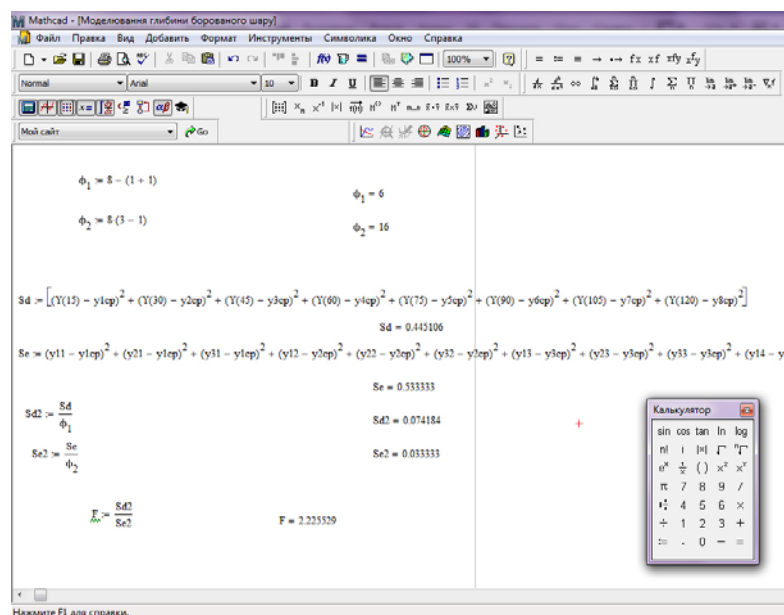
Mathcad - [Моделювання глибини борованого шару]

Файл Правка Вид Добавить Формат Инструменты Символика Окно Справка

100%

Normal Arial 10 B I U

Мой сайт Go

$\phi_1 := 8 - (1 + 1)$

$\phi_1 = 6$

$\phi_2 := 8 \cdot (3 - 1)$

$\phi_2 = 16$

$Sd := \left[(Y(15) - y1cp)^2 + (Y(30) - y2cp)^2 + (Y(45) - y3cp)^2 + (Y(60) - y4cp)^2 + (Y(75) - y5cp)^2 + (Y(90) - y6cp)^2 + (Y(105) - y7cp)^2 + (Y(120) - y8cp)^2\right]$

$Sd = 0.445106$

$Se := (y11 - y1cp)^2 + (y21 - y1cp)^2 + (y31 - y1cp)^2 + (y12 - y2cp)^2 + (y22 - y2cp)^2 + (y32 - y2cp)^2 + (y13 - y3cp)^2 + (y23 - y3cp)^2 + (y33 - y3cp)^2 + (y14 - y$

$Se = 0.533333$

$Sd2 := \frac{Sd}{\phi_1}$

$Sd2 = 0.074184$

$Se2 := \frac{Se}{\phi_2}$

$Se2 = 0.033333$

$F := \frac{Sd2}{Se2}$

$F = 2.225529$

Калькулятор

sin cos tan ln log
n! i |x| Γ ⁿΓ
eˣ $\frac{1}{x}$ ( ) x² xʸ
π 7 8 9 /
4 5 6 ×
÷ 1 2 3 +
:= . 0 − =

Нажмите F1 для справки.